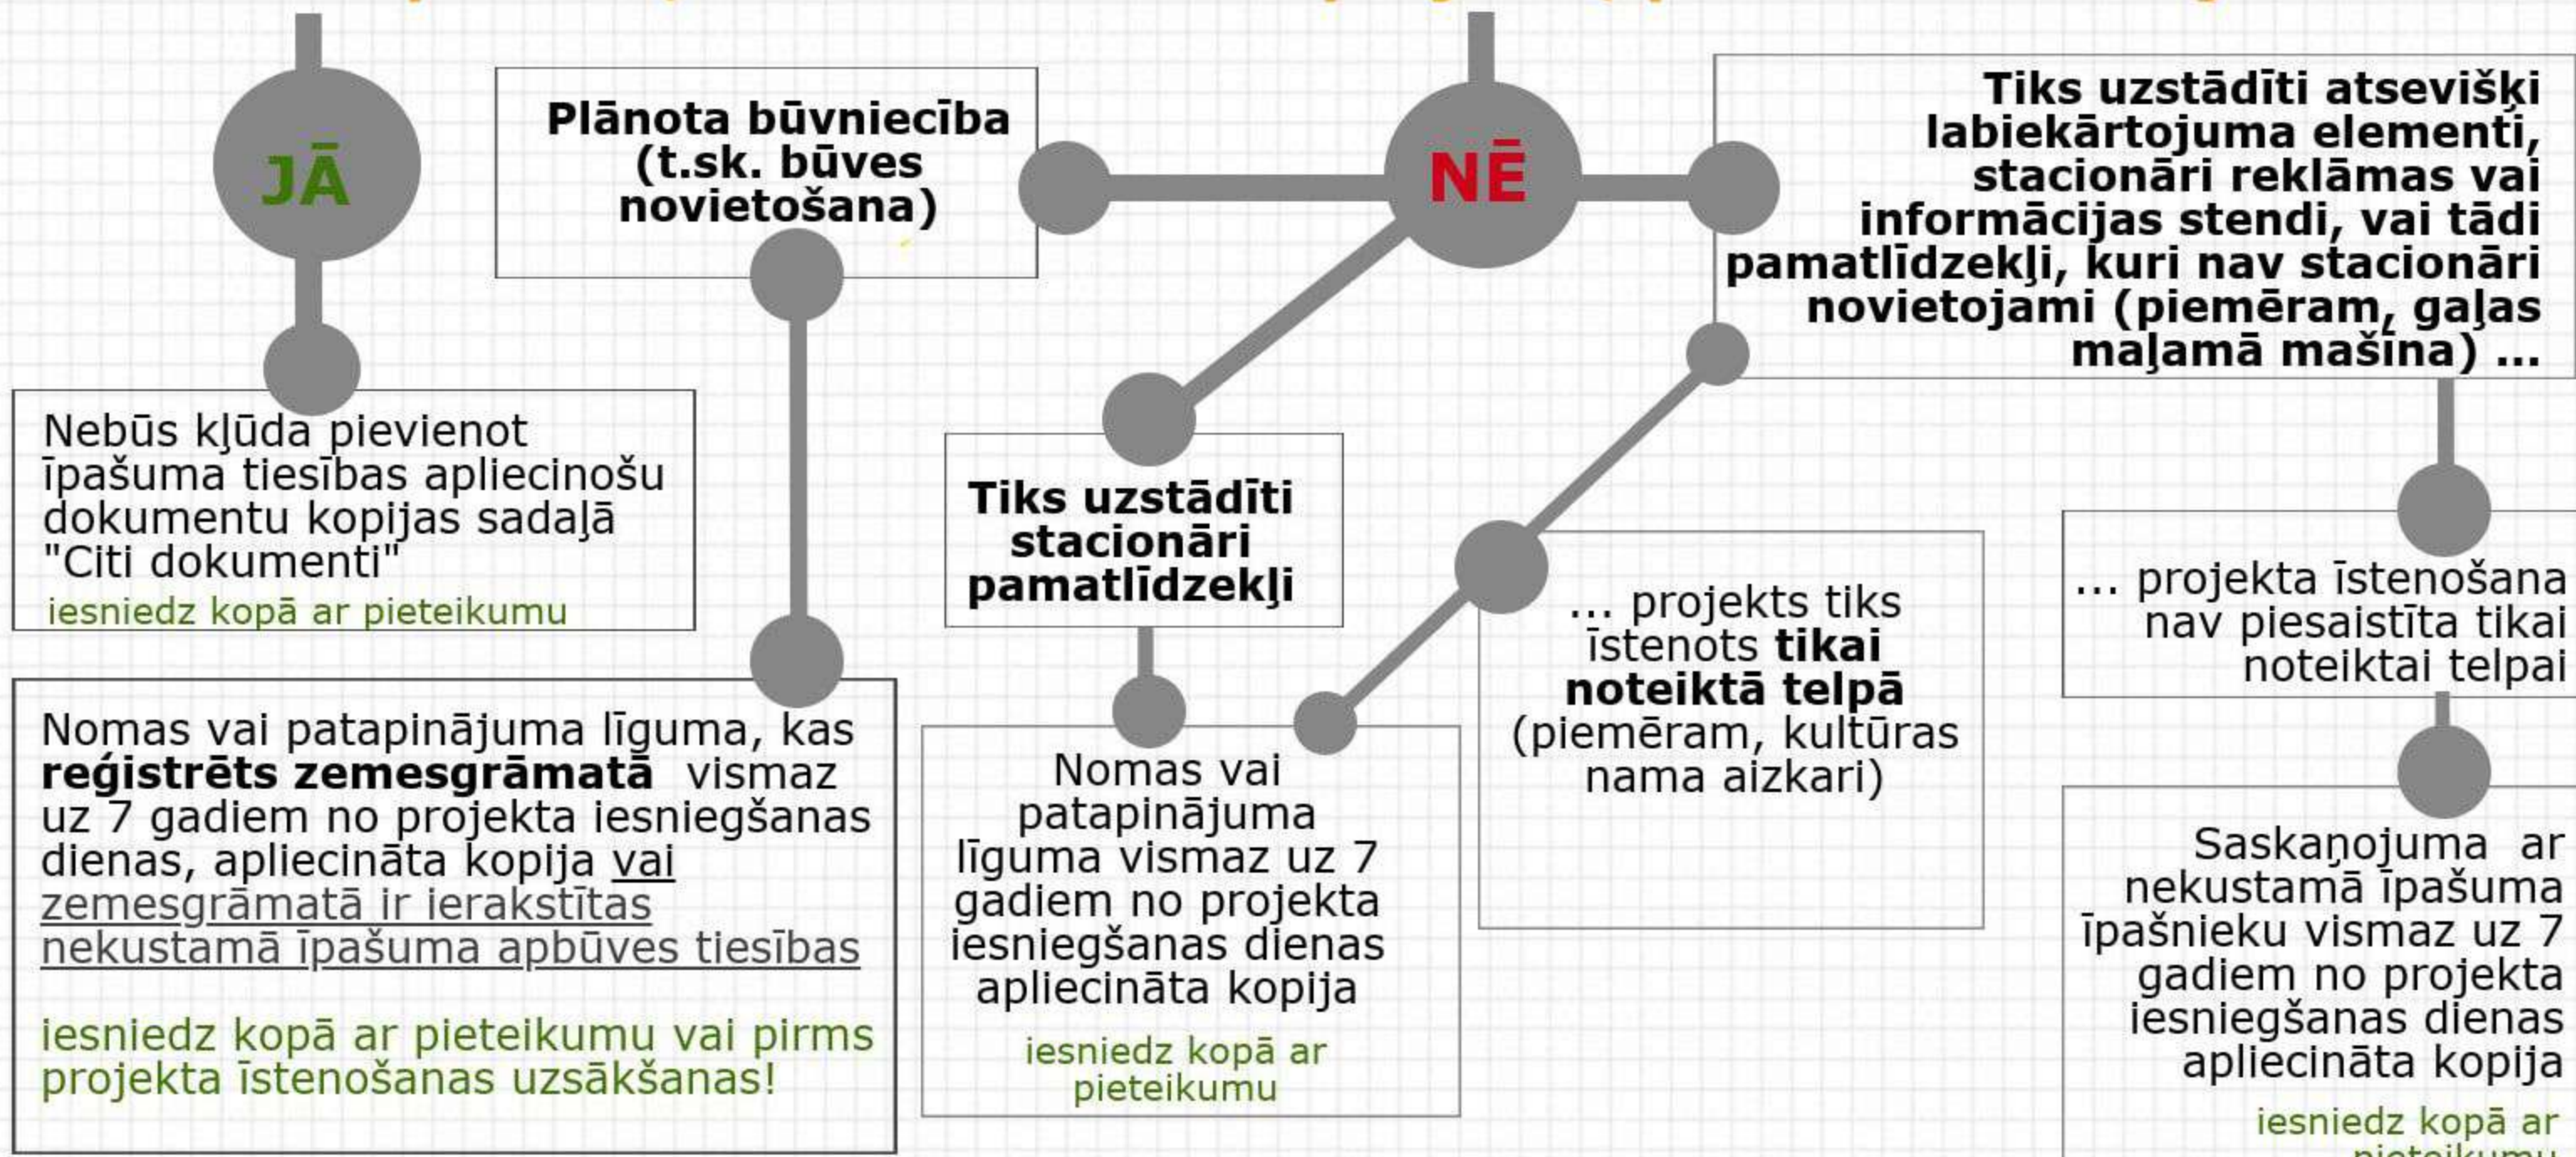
JĀ

Plānota būvniecība (t.sk. būves novietošana)

NĒ

Tiks uzstādīti atsevišķi labiekārtojuma elementi, stacionāri reklāmas vai informācijas stendi, vai tādi pamatlīdzekļi, kuri nav stacionāri novietojami (piemēram, gaļas maļamā mašīna) ...

Nebūs kļūda pievienot īpašuma tiesības apliecinošu dokumentu kopijas sadaļā "Citi dokumenti"
iesniedz kopā ar pieteikumu

Tiks uzstādīti stacionāri pamatlīdzekļi

... projekts tiks īstenots **tikai noteiktā telpā** (piemēram, kultūras nama aizkari)

... projekta īstenošana nav piesaistīta tikai noteiktai telpai

Nomas vai patapinājuma līguma, kas **reģistrēts zemesgrāmatā** vismaz uz 7 gadiem no projekta iesniegšanas dienas, apliecināta kopija vai zemesgrāmatā ir ierakstītas nekustamā īpašuma apbūves tiesības

iesniedz kopā ar pieteikumu vai pirms projekta īstenošanas uzsākšanas!

Nomas vai patapinājuma līguma vismaz uz 7 gadiem no projekta iesniegšanas dienas apliecināta kopija
iesniedz kopā ar pieteikumu

Saskaņojuma ar nekustamā īpašuma īpašnieku vismaz uz 7 gadiem no projekta iesniegšanas dienas apliecināta kopija
iesniedz kopā ar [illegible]